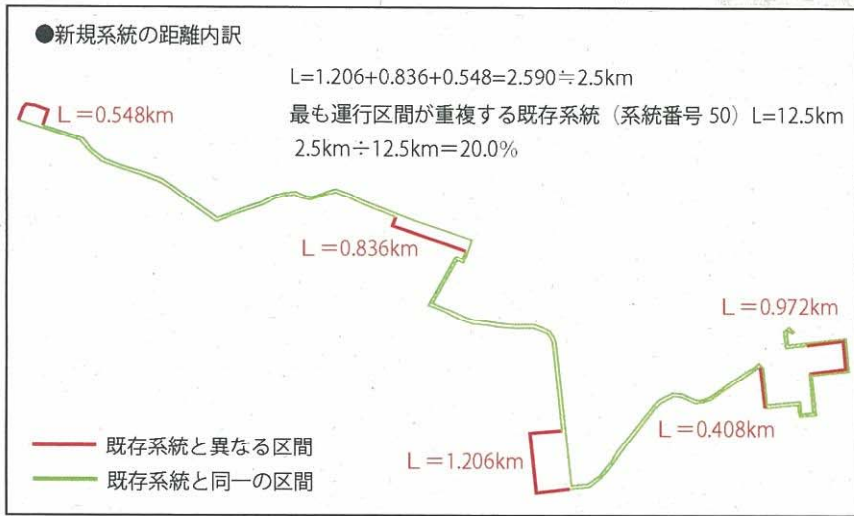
●新規系統の距離内訳

L=1.206+0.836+0.548=2.590≒2.5km

最も運行区間が重複する既存系統（系統番号 50）L=12.5km

2.5km÷12.5km=20.0%

L＝0.548km

L＝0.836km

L＝0.972km

L＝0.408km

L＝1.206km

既存系統と異なる区間

既存系統と同一の区間